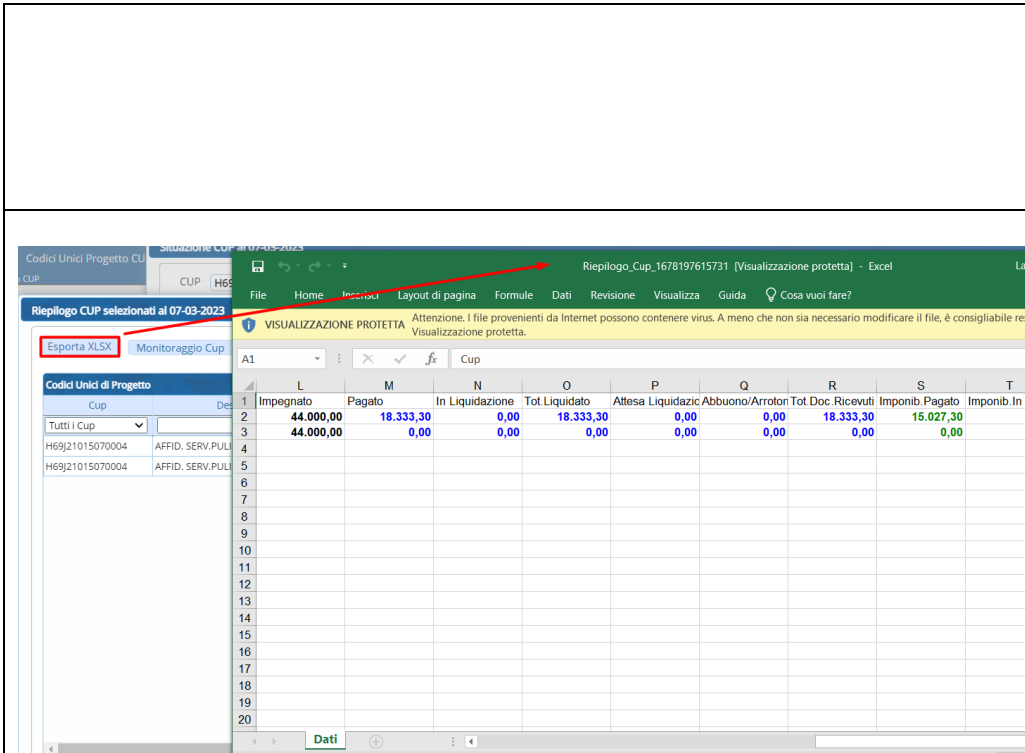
Codici Unici Progetto CU
Situazione CUP al 07-03-2023
CUP H69
Riepilogo CUP selezionati al 07-03-2023
Esporta XLSX
Monitoraggio Cup
Codici Unici di Progetto
Cup
Des
Tutti i Cup
H69J21015070004 AFFID. SERV.PULI
H69J21015070004 AFFID. SERV.PULI

Riepilogo_Cup_1678197615731 [Visualizzazione protetta] - Excel
File Home Inserisci Layout di pagina Formule Dati Revisione Visualizza Guida Cosa vuoi fare?
VISUALIZZAZIONE PROTETTA Attenzione. I file provenienti da Internet possono contenere virus. A meno che non sia necessario modificare il file, è consigliabile re Visualizzazione protetta.
A1 Cup

| | L | M | N | O | P | Q | R | S | T |
|---|---|---|---|---|---|---|---|---|---|
| 1 | Impegnato | Pagato | In Liquidazione | Tot.Liquidato | Attesa Liquidazic | Abbuono/Arroton | Tot.Doc.Ricevuti | Imponib.Pagato | Imponib.In |
| 2 | 44.000,00 | 18.333,30 | 0,00 | 18.333,30 | 0,00 | 0,00 | 18.333,30 | 15.027,30 | |
| 3 | 44.000,00 | 0,00 | 0,00 | 0,00 | 0,00 | 0,00 | 0,00 | 0,00 | |
| 4 | | | | | | | | | |
| 5 | | | | | | | | | |
| 6 | | | | | | | | | |
| 7 | | | | | | | | | |
| 8 | | | | | | | | | |
| 9 | | | | | | | | | |
| 10 | | | | | | | | | |
| 11 | | | | | | | | | |
| 12 | | | | | | | | | |
| 13 | | | | | | | | | |
| 14 | | | | | | | | | |
| 15 | | | | | | | | | |
| 16 | | | | | | | | | |
| 17 | | | | | | | | | |
| 18 | | | | | | | | | |
| 19 | | | | | | | | | |
| 20 | | | | | | | | | |

Dati